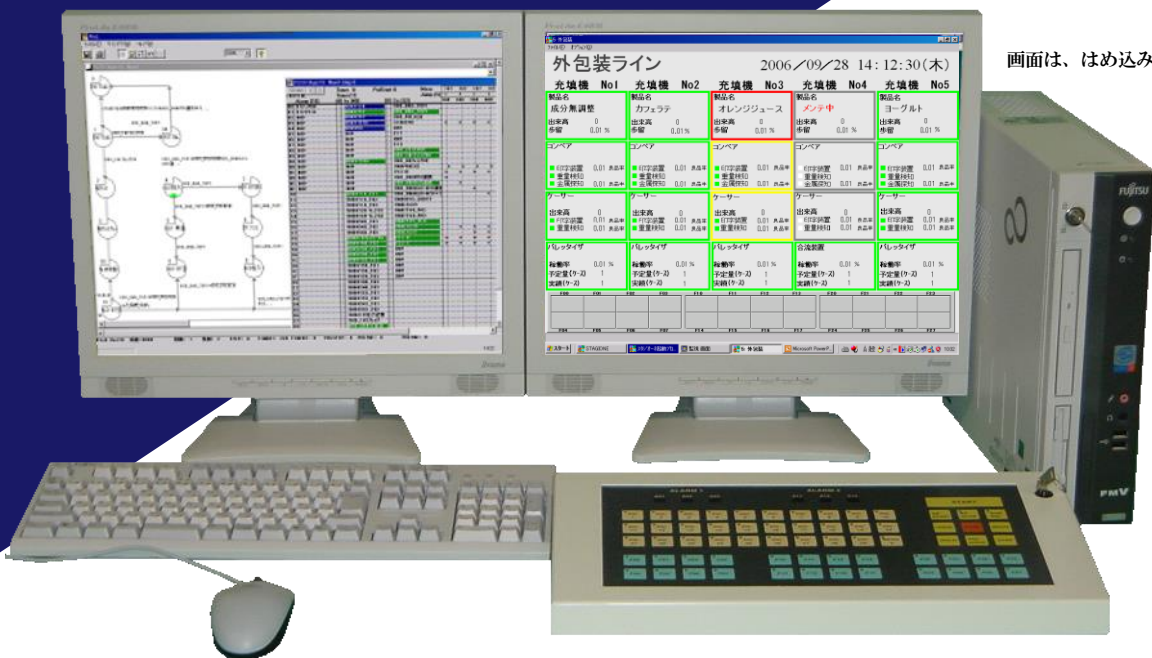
画面は、はめ込み

外包装ライン 2006／09／28 14：12：30（木）

充填機 No1 充填機 No2 充填機 No3 充填機 No4 充填機 No5

| 製品名 成分無調整 出来高 0 歩留 0.01 % | 製品名 カフェラテ 出来高 0 歩留 0.01 % | 製品名 オレンジジュース 出来高 0 歩留 0.01 % | 製品名 メンテ中 出来高 0 歩留 0.01 % | 製品名 ヨーグルト 出来高 0 歩留 0.01 % |
|---|---|---|---|---|
| コンベア 印字装置 0.01 重量検知 金属探知 0.01 | コンベア 印字装置 0.01 重量検知 金属探知 0.01 | コンベア 印字装置 0.01 重量検知 金属探知 0.01 | コンベア 印字装置 0.01 重量検知 金属探知 0.01 | コンベア 印字装置 0.01 重量検知 金属探知 0.01 |
| ケーサー 出来高 0 印字装置 0.01 重量検知 0.01 | ケーサー 出来高 0 印字装置 0.01 重量検知 0.01 | ケーサー 出来高 0 印字装置 0.01 重量検知 0.01 | ケーサー 出来高 0 印字装置 0.01 重量検知 0.01 | ケーサー 出来高 0 印字装置 0.01 重量検知 0.01 |
| パレタイザ 稼働率 0.01 % 予定量(ケース) 1 実績(ケース) 1 | パレタイザ 稼働率 0.01 % 予定量(ケース) 1 実績(ケース) 1 | パレタイザ 稼働率 0.01 % 予定量(ケース) 1 実績(ケース) 1 | 合流装置 稼働率 0.01 % 予定量(ケース) 1 実績(ケース) 1 | パレタイザ 稼働率 0.01 % 予定量(ケース) 1 実績(ケース) 1 |

スタート

FUJITSU

FMV